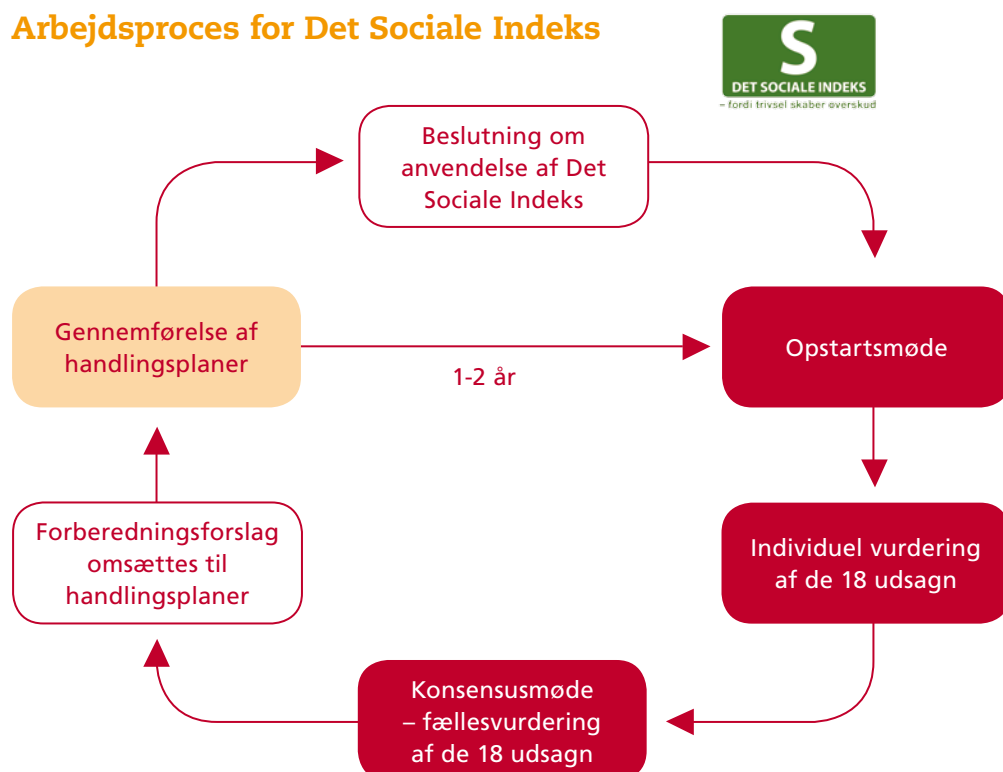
Arbejdsproces for Det Sociale Indeks

S
DET SOCIALE INDEKS
– fordi trivsel skaber overskud

Beslutning om anvendelse af Det Sociale Indeks

Opstartsmøde

Individuel vurdering af de 18 udsagn

Konsensusmøde – fællesvurdering af de 18 udsagn

Forberedningsforslag omsættes til handlingsplaner

Gennemførelse af handlingsplaner

1-2 år